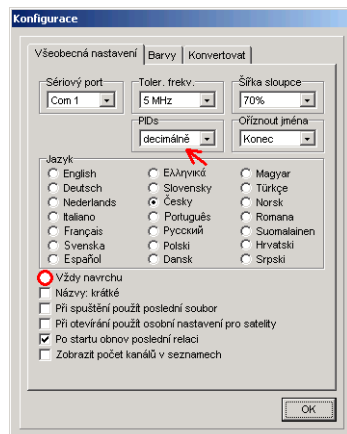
Konfigurace

Všeobecná nastavení | Barvy | Konvertovat

Sériový port
Com 1

Toler. frekv.
5 MHz

Šířka sloupce
70%

PIDs
decimálně

Oříznout jména
Konec

Jazyk

| | | |
|---|---|---|
| English | Ελληνικά | Magyar |
| Deutsch | Slovensky | Türkçe |
| Nederlands | Česky | Norsk |
| Italiano | Português | Romana |
| Français | Русский | Suomalainen |
| Svenska | Polski | Hrvatski |
| Español | Dansk | Srpski |

Vždy navrchu
Názvy: krátké
Při spuštění použít poslední soubor
Při otevírání použít osobní nastavení pro satelity
Po startu obnov poslední relaci
Zobrazit počet kanálů v seznamech

OK